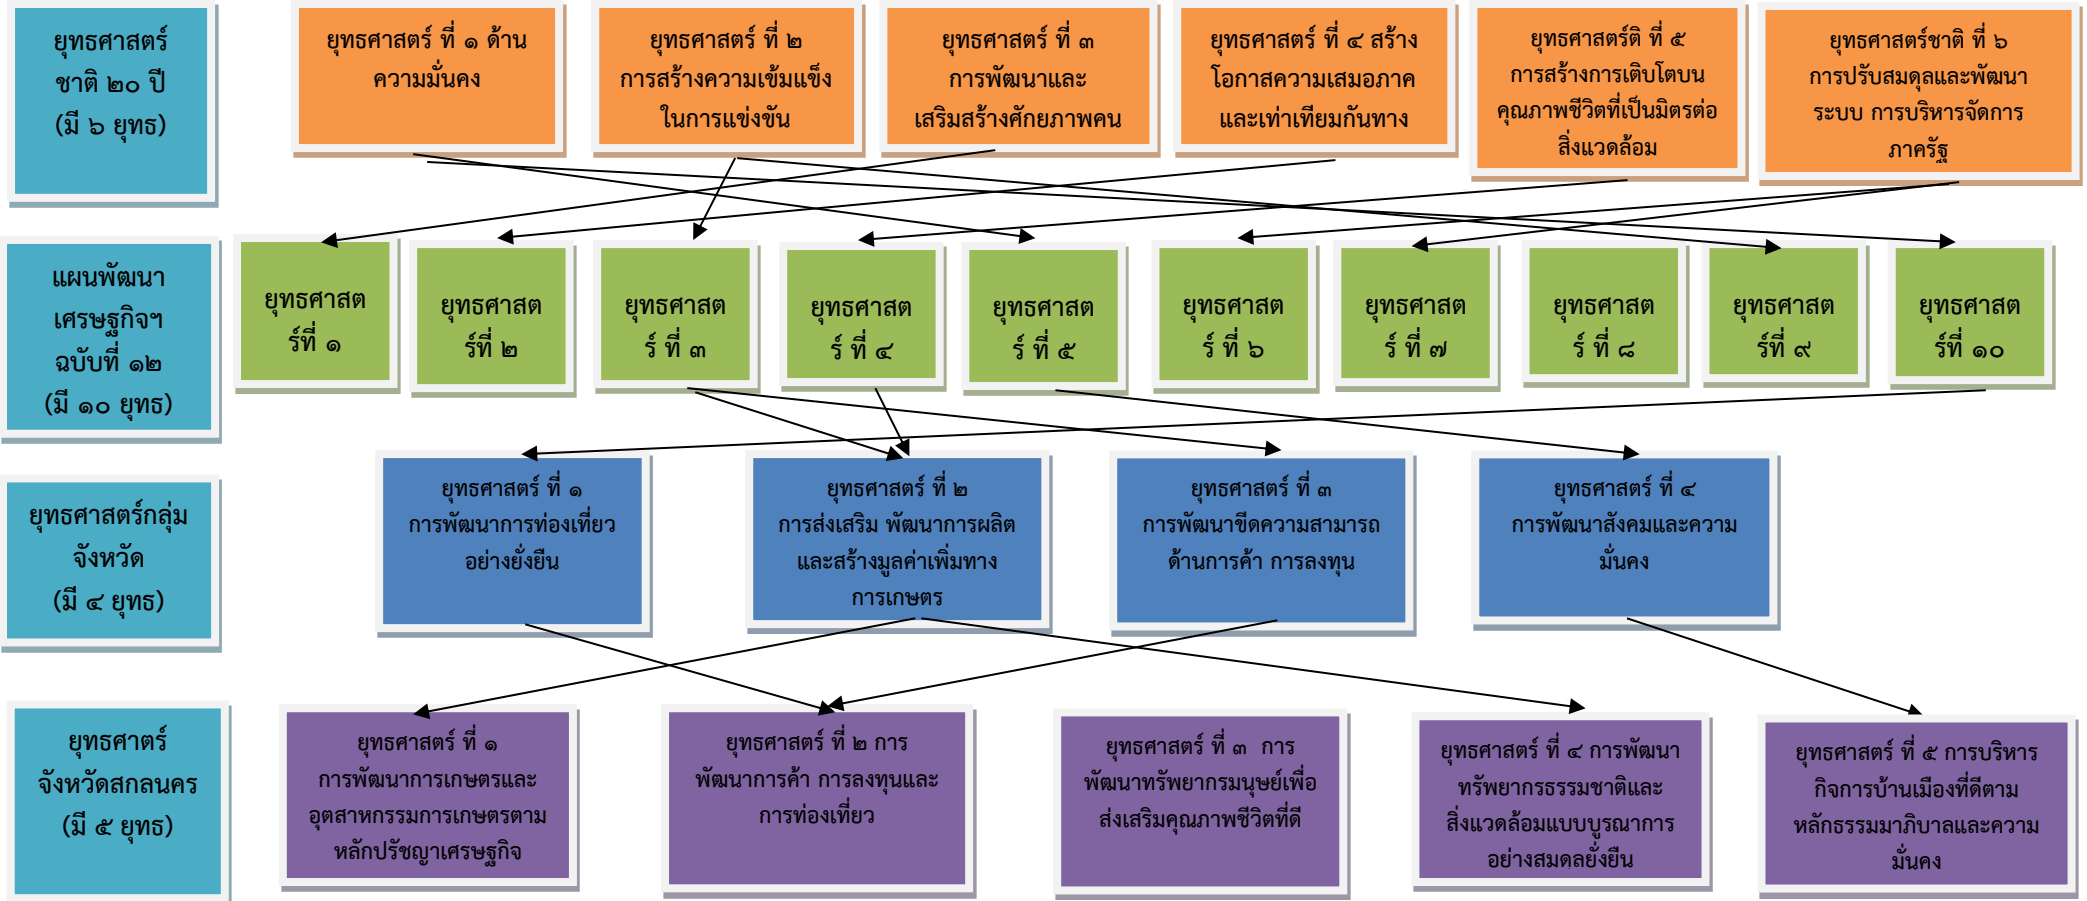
ยุทธศาสตร์ชาติ ๒๐ ปี (มี ๖ ยุทธ)

ยุทธศาสตร์ ที่ ๑ ด้านความมั่นคง

ยุทธศาสตร์ ที่ ๒ การสร้างความเข้มแข็งในการแข่งขัน

ยุทธศาสตร์ ที่ ๓ การพัฒนาและเสริมสร้างศักยภาพคน

ยุทธศาสตร์ ที่ ๔ สร้างโอกาสความเสมอภาคและเท่าเทียมกันทาง

ยุทธศาสตร์ติ ที่ ๕ การสร้างการเติบโตบนคุณภาพชีวิตที่เป็นมิตรต่อสิ่งแวดล้อม

ยุทธศาสตร์ชาติ ที่ ๖ การปรับสมดุลและพัฒนาระบบ การบริหารจัดการภาครัฐ

แผนพัฒนาเศรษฐกิจฯ ฉบับที่ ๑๒ (มี ๑๐ ยุทธ)

ยุทธศาสตร์ที่ ๑

ยุทธศาสตร์ ที่ ๒

ยุทธศาสตร์ ที่ ๓

ยุทธศาสตร์ ที่ ๔

ยุทธศาสตร์ ที่ ๕

ยุทธศาสตร์ ที่ ๖

ยุทธศาสตร์ ที่ ๗

ยุทธศาสตร์ ที่ ๘

ยุทธศาสตร์ที่ ๙

ยุทธศาสตร์ที่ ๑๐

ยุทธศาสตร์กลุ่มจังหวัด (มี ๔ ยุทธ)

ยุทธศาสตร์ ที่ ๑ การพัฒนาการท่องเที่ยวอย่างยั่งยืน

ยุทธศาสตร์ ที่ ๒ การส่งเสริม พัฒนาการผลิตและสร้างมูลค่าเพิ่มทางการเกษตร

ยุทธศาสตร์ ที่ ๓ การพัฒนาขีดความสามารถด้านการค้า การลงทุน

ยุทธศาสตร์ ที่ ๔ การพัฒนาสังคมและความมั่นคง

ยุทธศาตร์จังหวัดสกลนคร (มี ๕ ยุทธ)

ยุทธศาสตร์ ที่ ๑ การพัฒนาการเกษตรและอุตสาหกรรมการเกษตรตามหลักปรัชญาเศรษฐกิจ

ยุทธศาสตร์ ที่ ๒ การพัฒนาการค้า การลงทุนและการท่องเที่ยว

ยุทธศาสตร์ ที่ ๓ การพัฒนาทรัพยากรมนุษย์เพื่อส่งเสริมคุณภาพชีวิตที่ดี

ยุทธศาสตร์ ที่ ๔ การพัฒนาทรัพยากรธรรมชาติและสิ่งแวดล้อมแบบบูรณาการอย่างสมดลยั่งยืน

ยุทธศาสตร์ ที่ ๕ การบริหารกิจการบ้านเมืองที่ดีตามหลักธรรมมาภิบาลและความมั่นคง